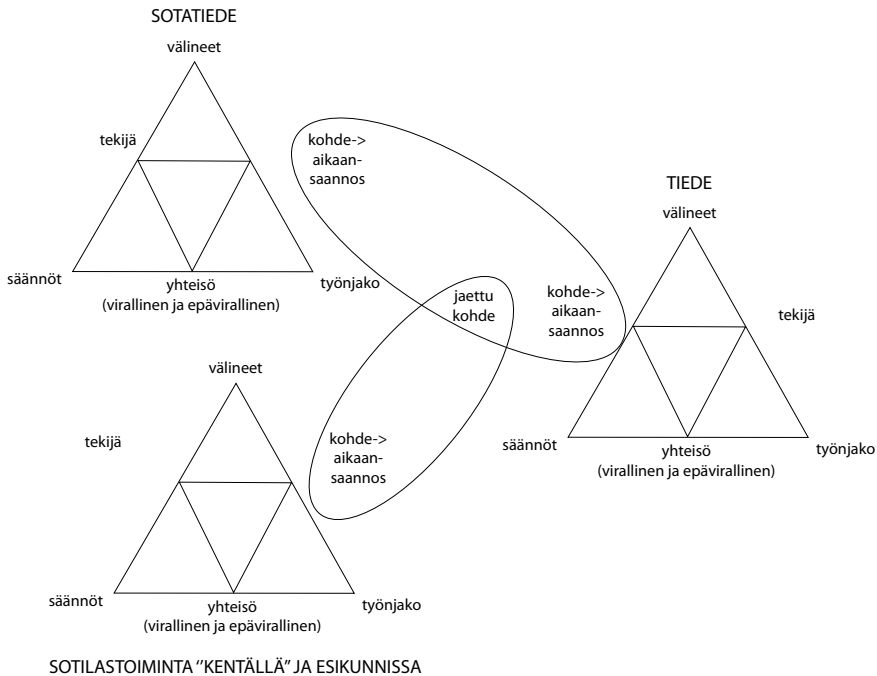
SOTATIEDE

välineet

tekijä

säännöt

yhteisö
(virallinen ja epävirallinen)

työnjako

kohde->
aikaan-
saannos

jaettu
kohde

kohde->
aikaan-
saannos

TIEDE

välineet

tekijä

säännöt

yhteisö
(virallinen ja epävirallinen)

työnjako

välineet

tekijä

kohde->
aikaan-
saannos

säännöt

yhteisö
(virallinen ja epävirallinen)

työnjako

SOTILASTOIMINTA "KENTÄLLÄ" JA ESIKUNNISSA